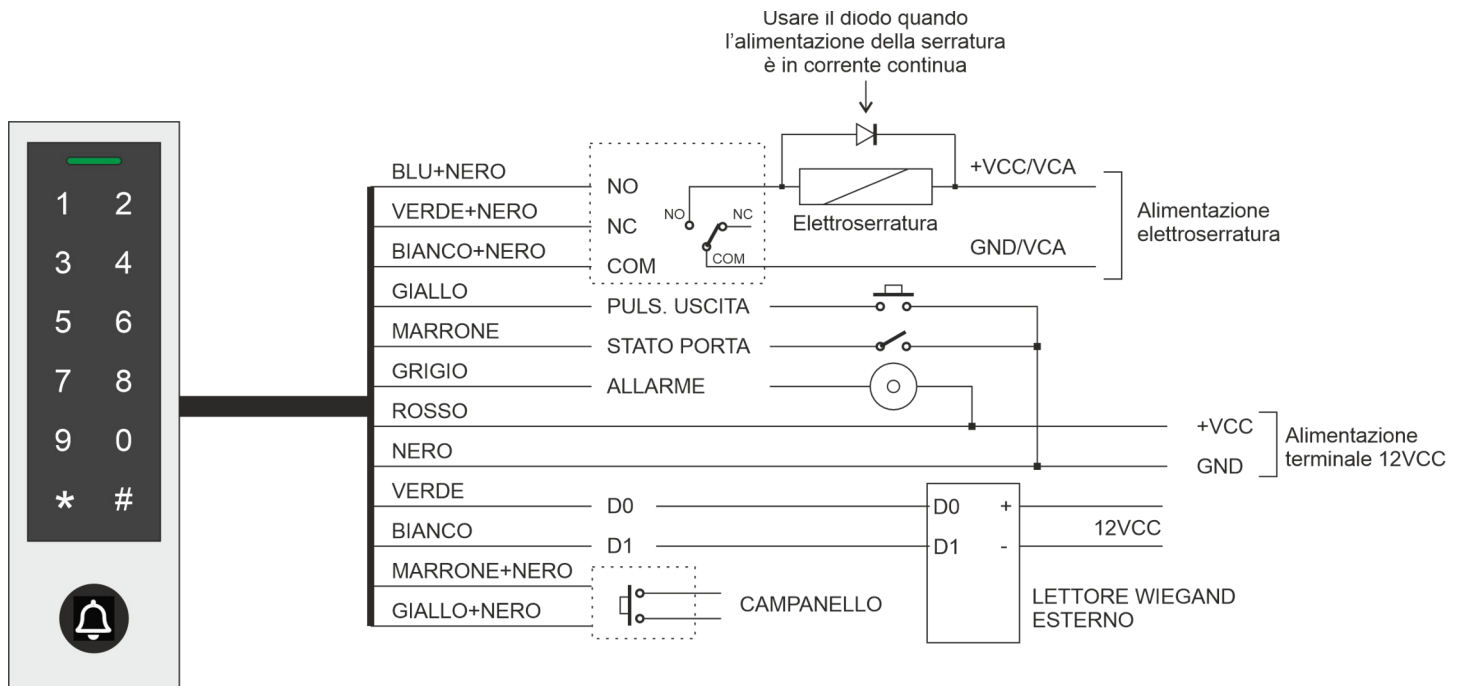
Usare il diodo quando
l'alimentazione della serratura
è in corrente continua

1 2
3 4
5 6
7 8
9 0
* #

BLU+NERO
VERDE+NERO
BIANCO+NERO
GIALLO
MARRONE
GRIGIO
ROSSO
NERO
VERDE
BIANCO
MARRONE+NERO
GIALLO+NERO

NO
NC
COM
NO
NC
COM

Elettroserratura
+VCC/VCA
GND/VCA
Alimentazione elettroserratura

PULS. USCITA
STATO PORTA
ALLARME

+VCC
GND
Alimentazione terminale 12VCC

D0
D1
D0 +
D1 -
12VCC
LETTORE WIEGAND ESTERNO

CAMPANELLO